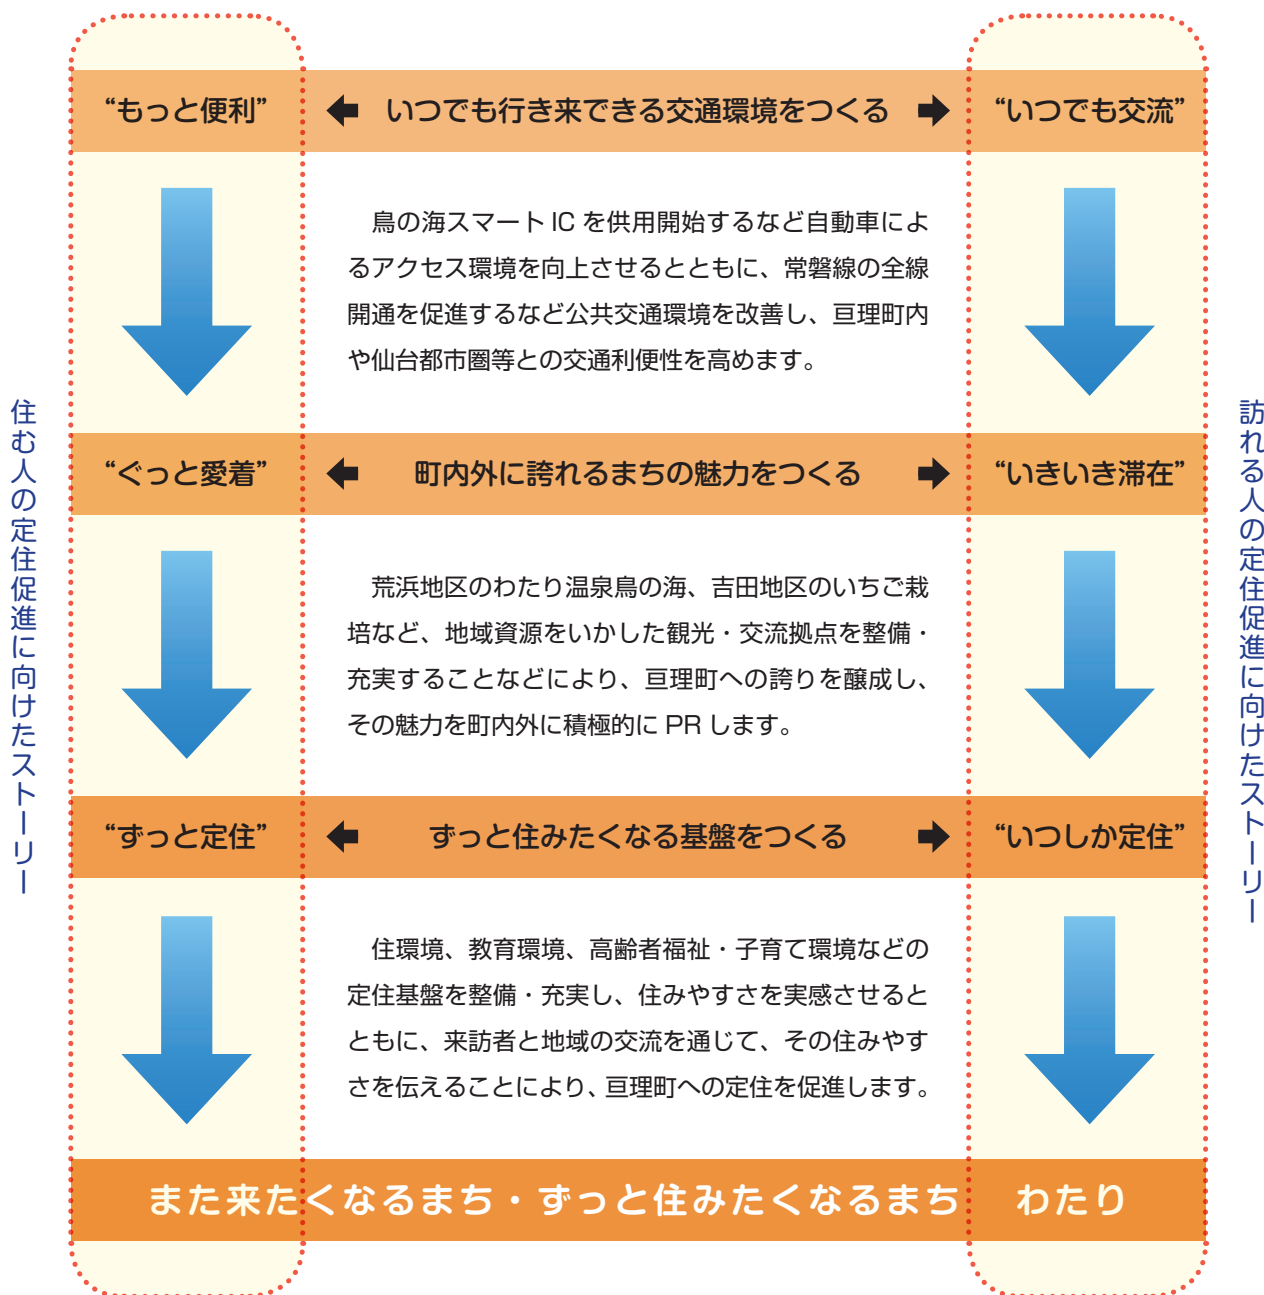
住む人の定住促進に向けたストーリー

“もっと便利” いつでも行き来できる交通環境をつくる “いつでも交流”

鳥の海スマート IC を供用開始するなど自動車によるアクセス環境を向上させるとともに、常磐線の全線開通を促進するなど公共交通環境を改善し、亘理町内や仙台都市圏等との交通利便性を高めます。

“ぐっと愛着” 町内外に誇れるまちの魅力をつくる “いきいき滞在”

荒浜地区のわたり温泉鳥の海、吉田地区のいちご栽培など、地域資源をいかした観光・交流拠点を整備・充実することなどにより、亘理町への誇りを醸成し、その魅力を町内外に積極的に PR します。

“ずっと定住” ずっと住みたくなる基盤をつくる “いつしか定住”

住環境、教育環境、高齢者福祉・子育て環境などの定住基盤を整備・充実し、住みやすさを実感させるとともに、来訪者と地域の交流を通じて、その住みやすさを伝えることにより、亘理町への定住を促進します。

また来たくなるまち・ずっと住みたくなるまち わたり

訪れる人の定住促進に向けたストーリー